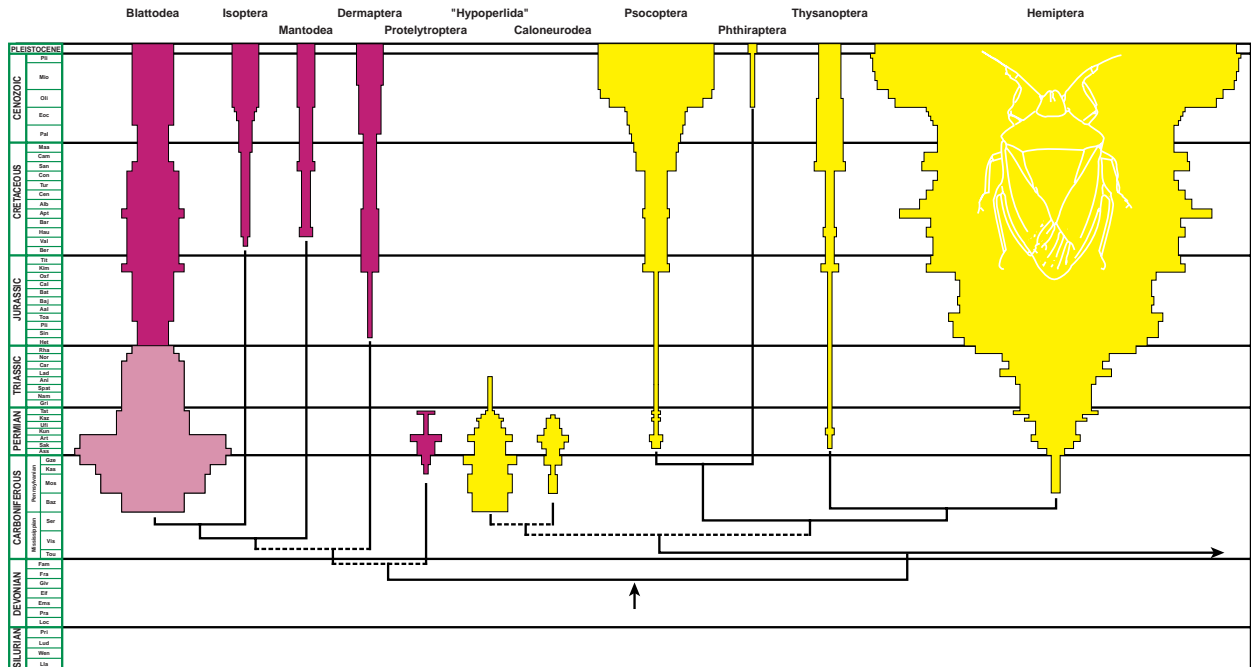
Blattodea Isoptera Mantodea Dermaptera Protelytroptera "Hypoperlida" Caloneurodea Psocoptera Phthiraptera Thysanoptera Hemiptera

PLEISTOCENE

CENOZOIC
Pli
Mio
Oli
Eoc
Pal

CRETACEOUS
Maa
Cam
San
Con
Tur
Cen
Alb
Apt
Bar
Hau
Val
Ber

JURASSIC
Tit
Kim
Oxf
Cal
Bat
Baj
Aal
Toa
Pli
Sin
Het

TRIASSIC
Rha
Nor
Car
Lad
Ani
Spat
Nam
Gri

PERMIAN
Tat
Kaz
Ufi
Kun
Art
Sak
Ass

CARBONIFEROUS
Pennsylvanian
Gze
Kas
Mos
Baz
Mississippian
Ser
Vis
Tou

DEVONIAN
Fam
Fra
Giv
Eif
Ems
Pra
Loc

SILURIAN
Pri
Lud
Wen
Lla